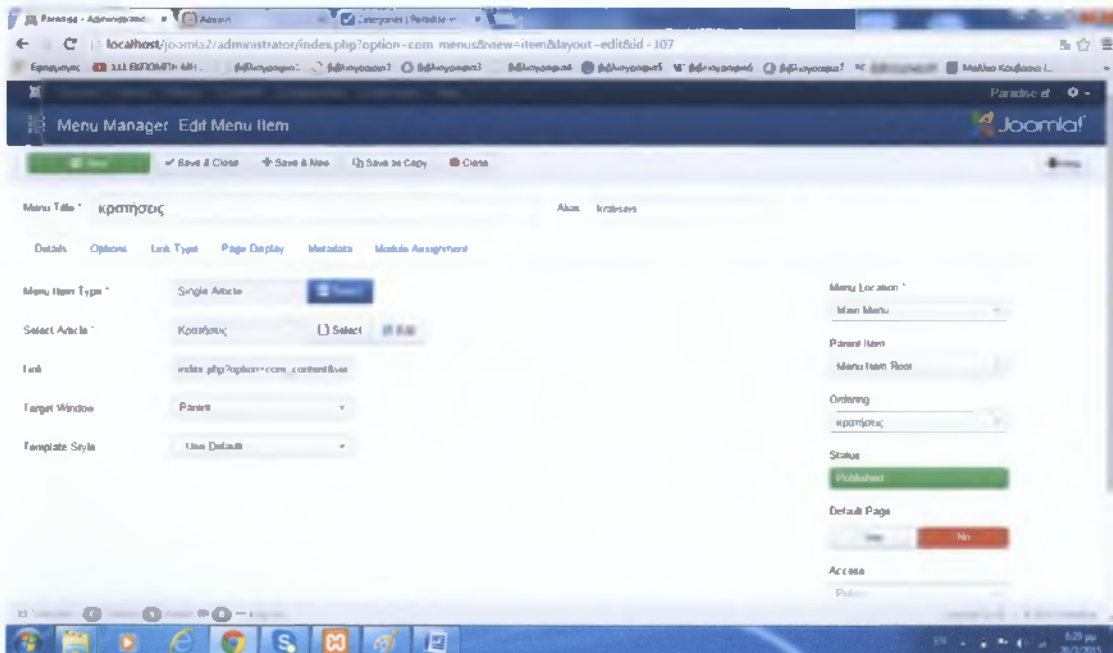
Paradise - Administration | Admin | Categories | Paradise

localhost/joomla2/administrator/index.php?option=com_menus&view=item&layout=edit&id=107

Menu Manager: Edit Menu Item

Joomla!

Paradise et

Save | Save & Close | Save & New | Save as Copy | Close

Help

Menu Title * κρατησεις

Alias kratiseis

Details | Options | Link Type | Page Display | Metadata | Module Assignment

Menu Item Type * Single Article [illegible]

Select Article * Κρατήσεις Select Edit

Link index.php?option=com_content&vie

Target Window Parent

Template Style Use Default

Menu Location * Main Menu

Parent Item Menu Item Root

Ordering κρατήσεις

Status Published

Default Page Yes No

Access Public

6:29 μμ
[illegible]